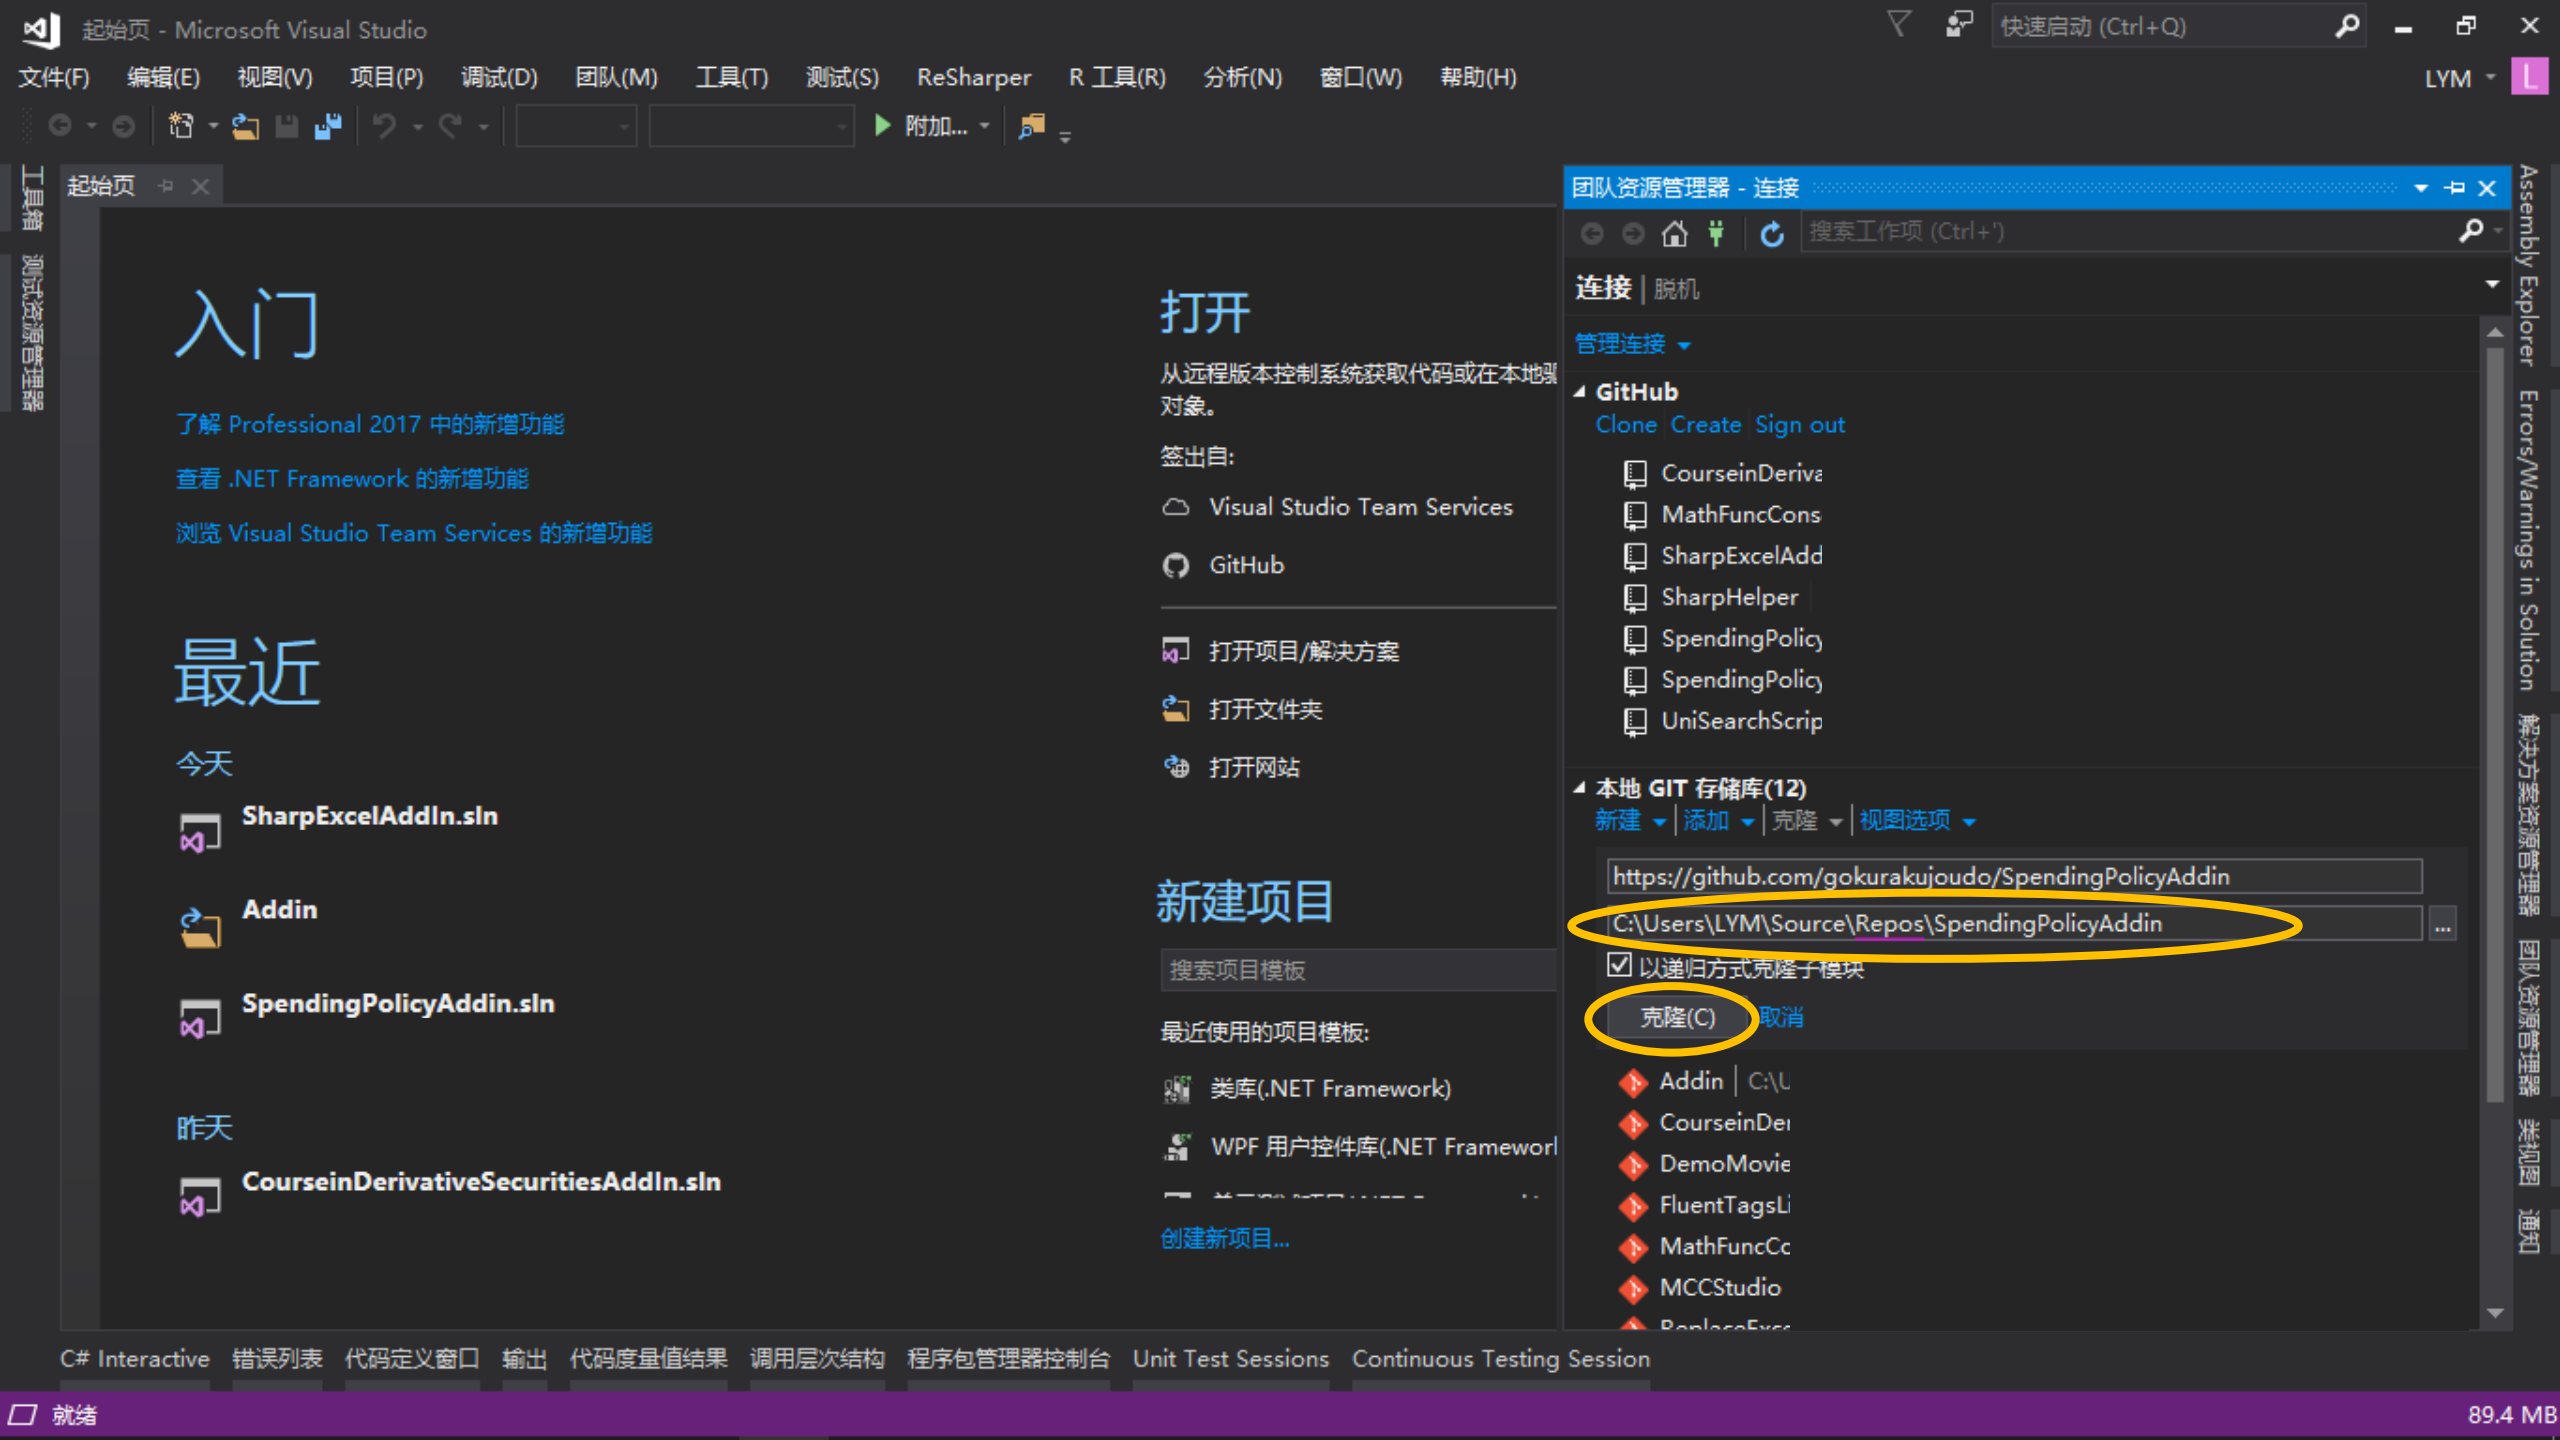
起始页 - Microsoft Visual Studio

快速启动 (Ctrl+Q)

文件(F) 编辑(E) 视图(V) 项目(P) 调试(D) 团队(M) 工具(T) 测试(S) ReSharper R 工具(R) 分析(N) 窗口(W) 帮助(H)

LYM

附加...

工具箱 测试资源管理器

起始页

入门

了解 Professional 2017 中的新增功能

查看 .NET Framework 的新增功能

浏览 Visual Studio Team Services 的新增功能

最近

今天

SharpExcelAddIn.sln

Addin

SpendingPolicyAddin.sln

昨天

CourseinDerivativeSecuritiesAddIn.sln

打开

从远程版本控制系统获取代码或在本地驱对象。

签出自:

Visual Studio Team Services

GitHub

打开项目/解决方案

打开文件夹

打开网站

新建项目

搜索项目模板

最近使用的项目模板:

类库(.NET Framework)

WPF 用户控件库(.NET Framework

创建新项目...

团队资源管理器 - 连接

搜索工作项 (Ctrl+')

连接 | 脱机

管理连接

GitHub

Clone Create Sign out

CourseinDeriva

MathFuncCons

SharpExcelAdd

SharpHelper

SpendingPolicy

SpendingPolicy

UniSearchScrip

本地 GIT 存储库(12)

新建 | 添加 | 克隆 | 视图选项

https://github.com/gokurakujoudo/SpendingPolicyAddin

C:\Users\LYM\Source\Repos\SpendingPolicyAddin

...

以递归方式克隆子模块

克隆(C) 取消

Addin | C:\U

CourseinDe

DemoMovie

FluentTagsLi

MathFuncCc

MCCStudio

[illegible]

Assembly Explorer Errors/Warnings in Solution 解决方案资源管理器 团队资源管理器 类视图 通知

C# Interactive 错误列表 代码定义窗口 输出 代码度量值结果 调用层次结构 程序包管理器控制台 Unit Test Sessions Continuous Testing Session

就绪

89.4 MB